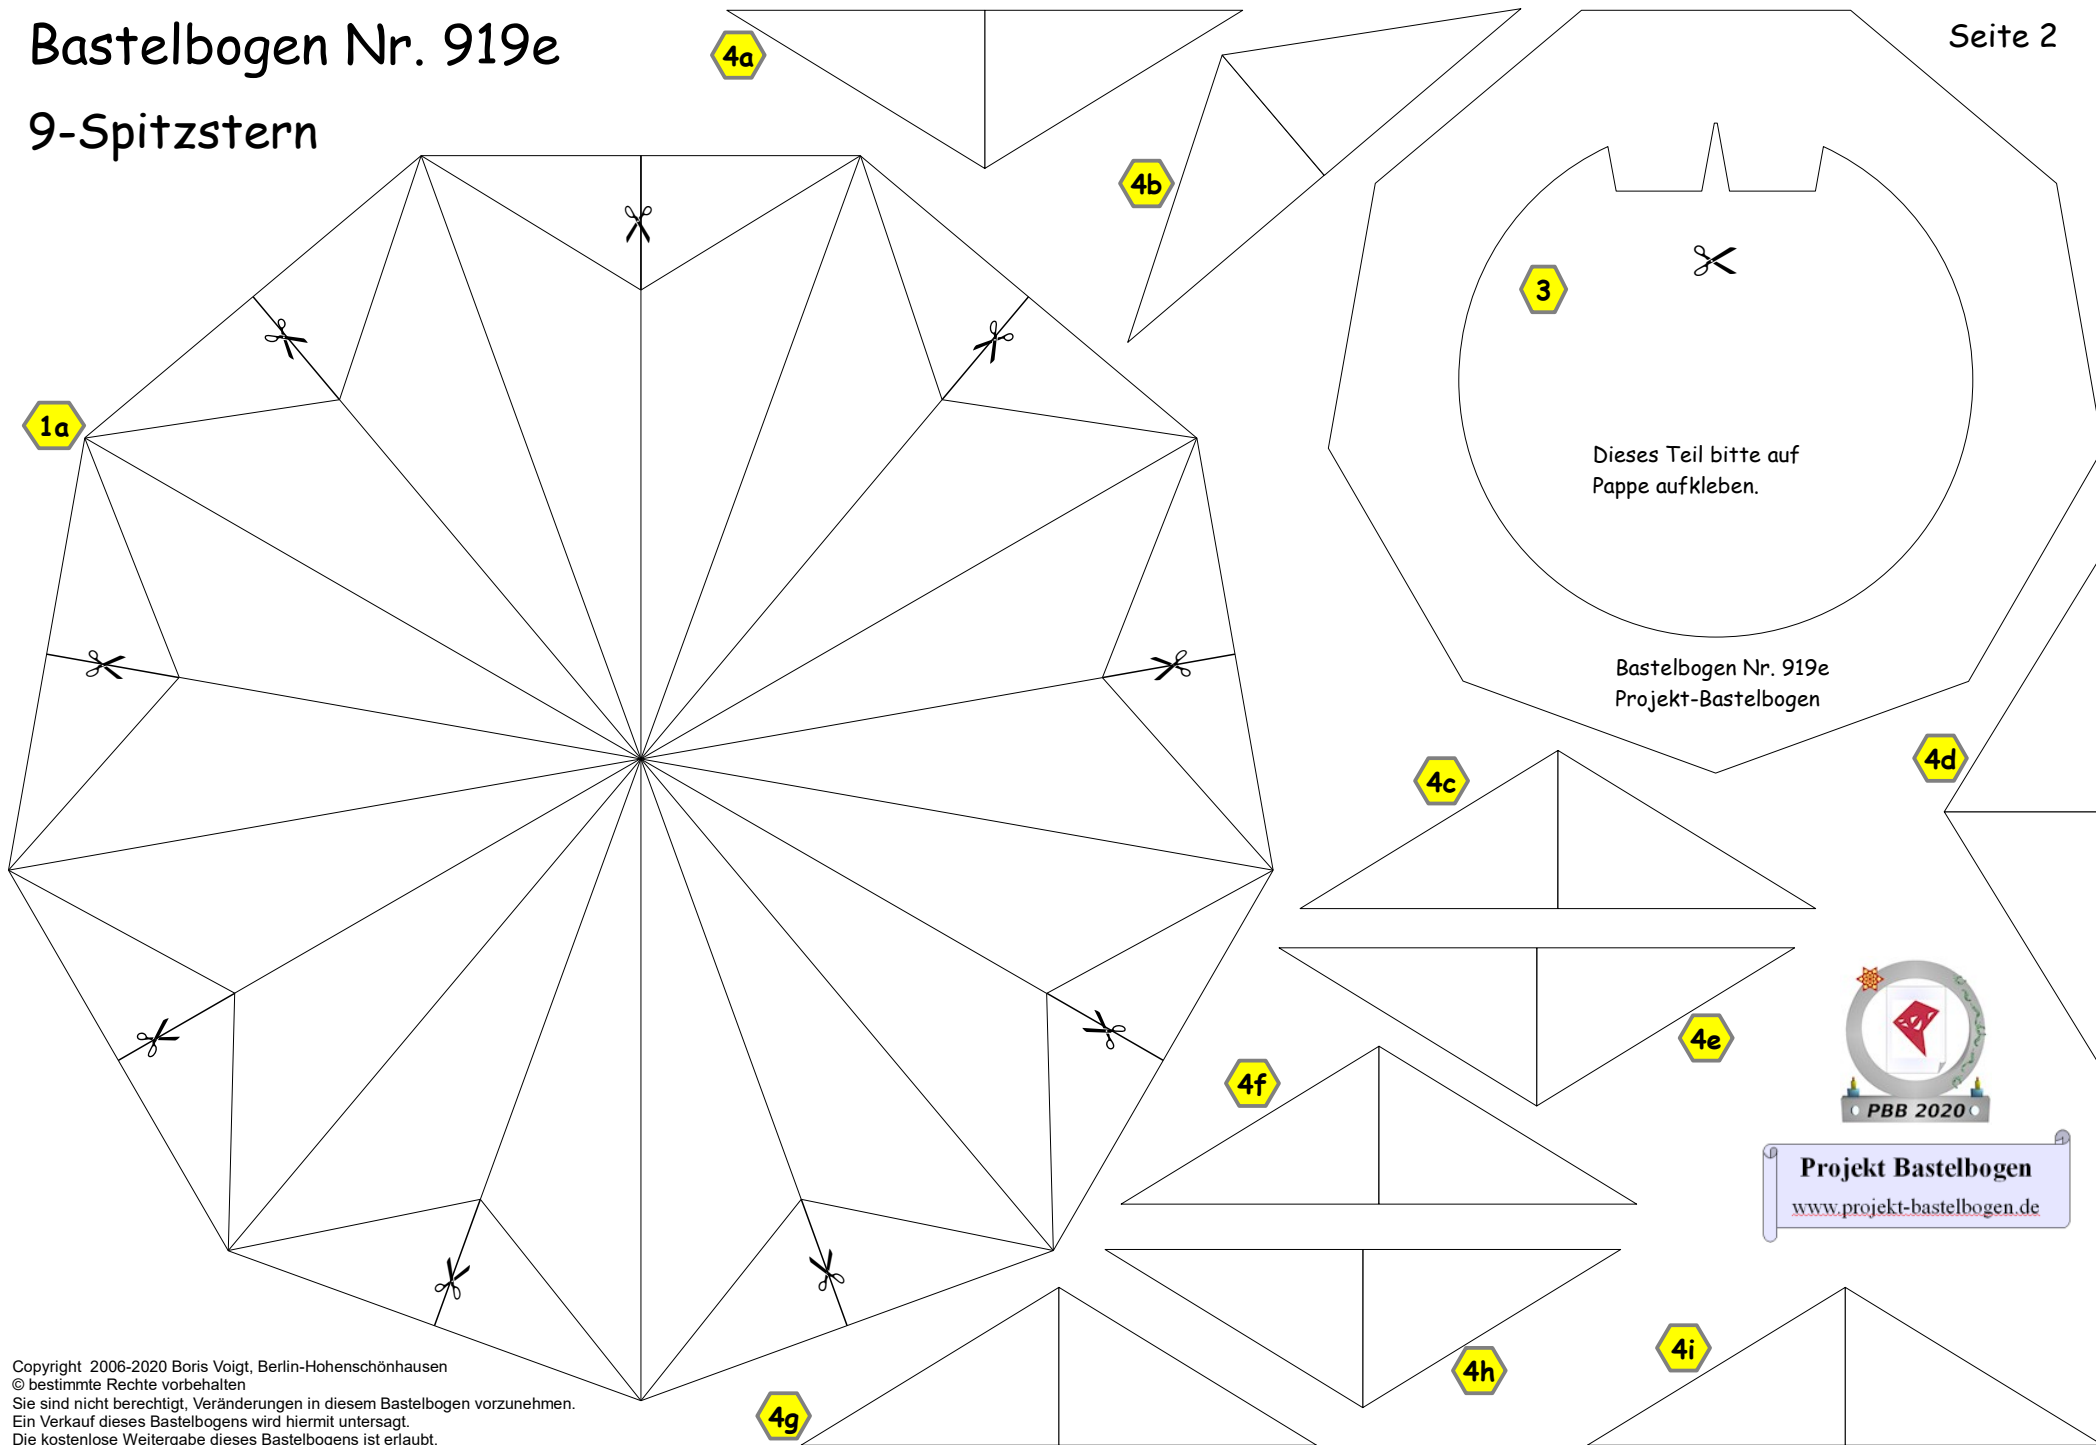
Bastelbogen Nr. 919e

9-Spitzstern

Seite 2

4a

4b

3

1a

Dieses Teil bitte auf Pappe aufkleben.

Bastelbogen Nr. 919e
Projekt-Bastelbogen

4d

4c

4e

4f

PBB 2020

Projekt Bastelbogen
www.projekt-bastelbogen.de

4h

4i

4g

Copyright 2006-2020 Boris Voigt, Berlin-Hohenschönhausen
© bestimmte Rechte vorbehalten
Sie sind nicht berechtigt, Veränderungen in diesem Bastelbogen vorzunehmen.
Ein Verkauf dieses Bastelbogens wird hiermit untersagt.
Die kostenlose Weitergabe dieses Bastelbogens ist erlaubt.